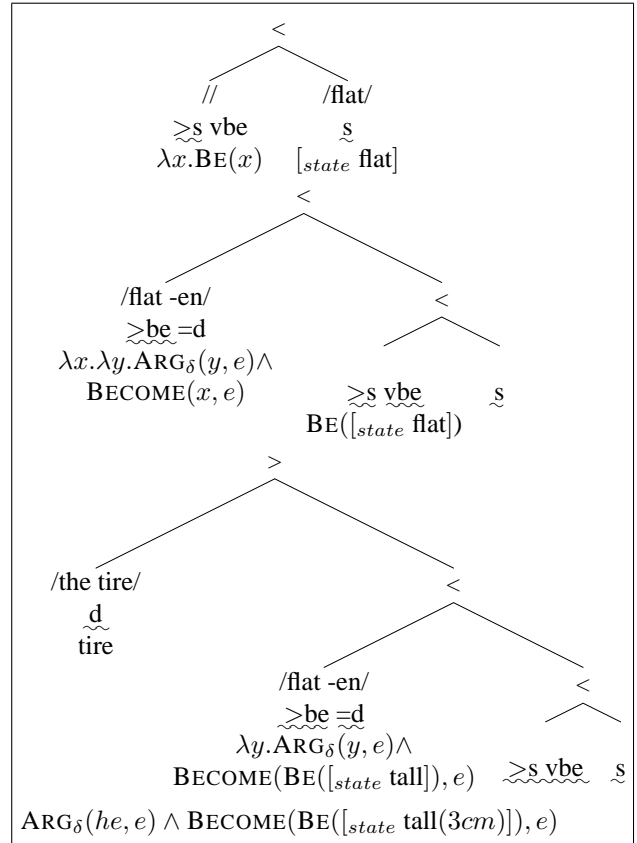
<

// /flat/

$\geq$s vbe s

$\lambda x.\text{BE}(x)$ $[_{state}$ flat$]$

<

/flat -en/

$\geq$be =d

$\lambda x.\lambda y.\text{ARG}_{\delta}(y,e)\wedge$ $\text{BECOME}(x,e)$

<

$\geq$s vbe s

$\text{BE}([_{state}$ flat$])$

>

/the tire/

d

tire

<

/flat -en/

$\geq$be =d

$\lambda y.\text{ARG}_{\delta}(y,e)\wedge$ $\text{BECOME}(\text{BE}([_{state}$ tall$]),e)$

<

$\geq$s vbe s

$\text{ARG}_{\delta}(he,e)\wedge\text{BECOME}(\text{BE}([_{state}$ tall$(3cm)]),e)$